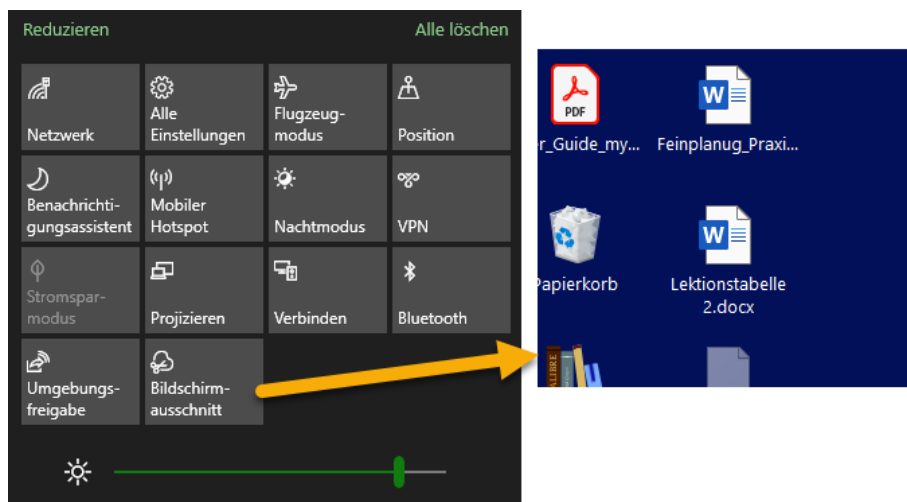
Reduzieren

Alle löschen

Netzwerk

Alle Einstellungen

Flugzeugmodus

Position

Benachrichtigungsassistent

Mobiler Hotspot

Nachtmodus

VPN

Stromsparmodus

Projizieren

Verbinden

Bluetooth

Umgebungsfreigabe

Bildschirmausschnitt

PDF

r_Guide_my...

Feinplanug_Praxi...

Papierkorb

Lektionstabelle 2.docx

CALIBRE